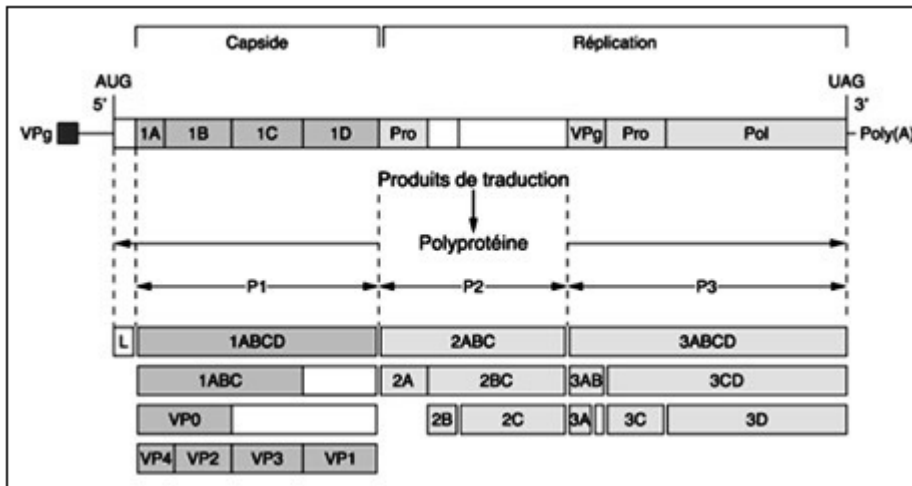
Capside

Réplication

AUG
5'

UAG
3'

VPg

1A | 1B | 1C | 1D | Pro | VPg | Pro | Pol

Poly(A)

Produits de traduction

Polyprotéine

P1

P2

P3

L

1ABCD

2ABC

3ABCD

1ABC

2A

2BC

3AB

3CD

VP0

2B

2C

3A

3C

3D

VP4 | VP2 | VP3 | VP1